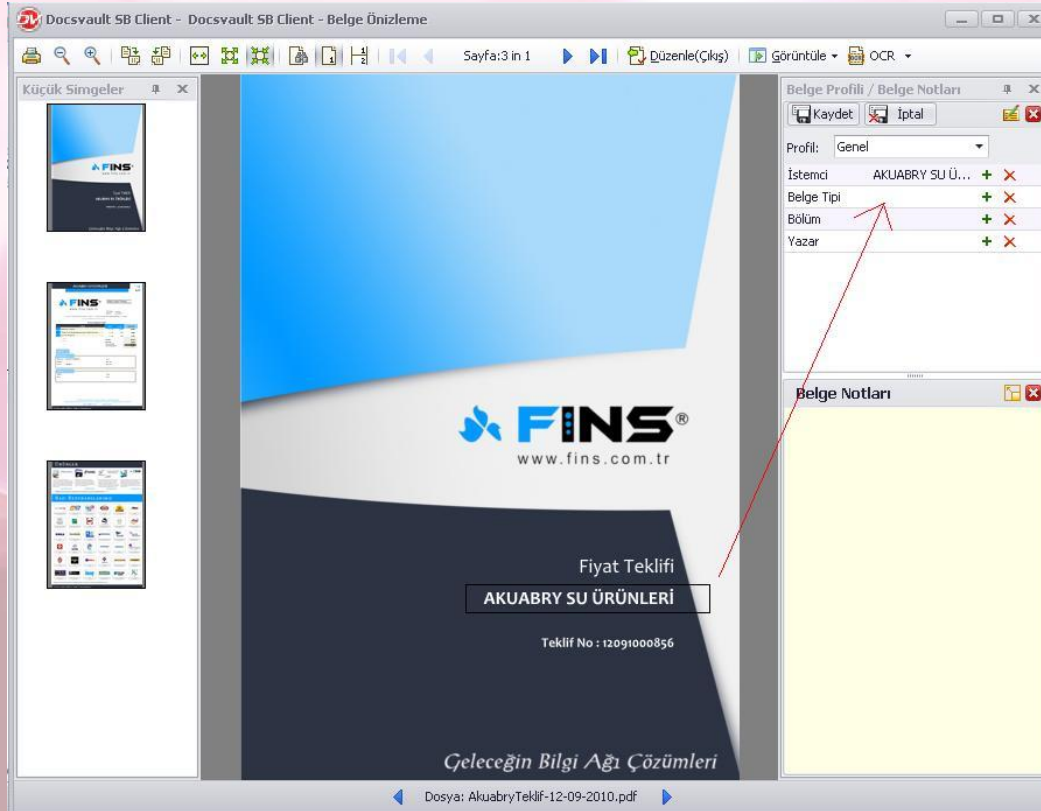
Docsvault SB Client - Docsvault SB Client - Belge Önizleme

Sayfa:3 in 1

Düzenle(Çıkış)

Görüntüle

OCR

Küçük Simgeler

Belge Profili / Belge Notları

Kaydet

İptal

Profil: Genel

| | |
|---|---|
| İstemci | AKUABRY SU Ü... |
| Belge Tipi | |
| Bölüm | |
| Yazar | |

Belge Notları

FINS®
www.fins.com.tr

Fiyat Teklifi

AKUABRY SU ÜRÜNLERİ

Teklif No : 12091000856

Geleceğin Bilgi Ağı Çözümleri

Dosya: AkuabryTeklif-12-09-2010.pdf